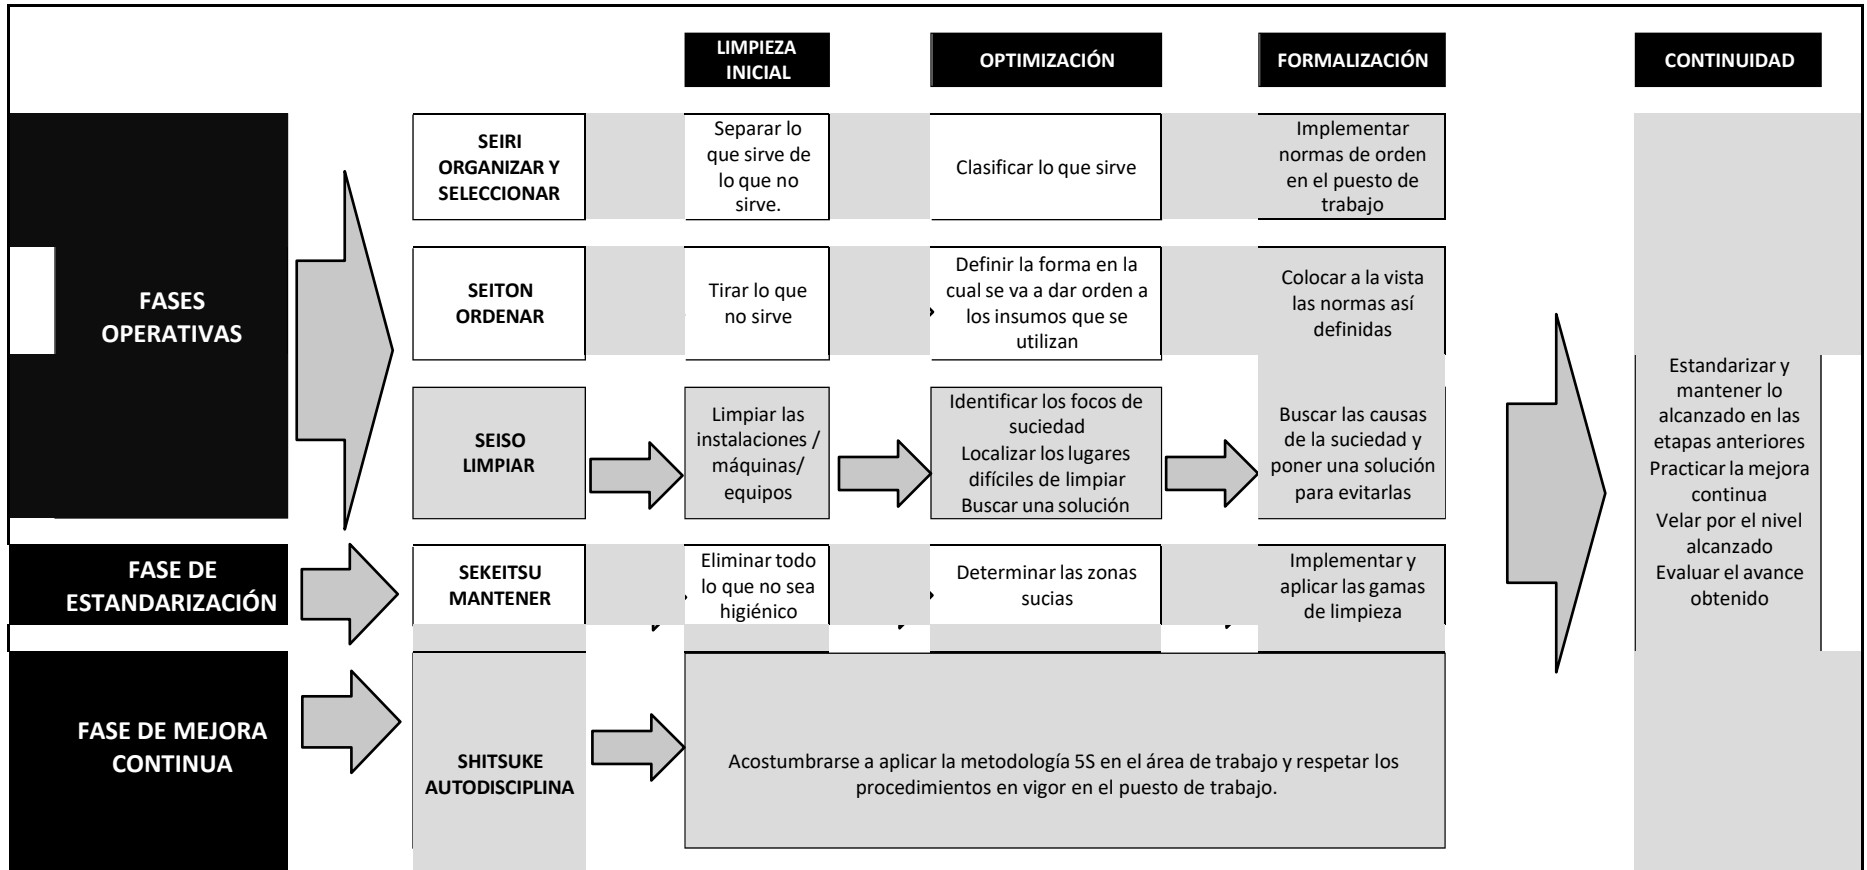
LIMPIEZA INICIAL

OPTIMIZACIÓN

FORMALIZACIÓN

CONTINUIDAD

FASES OPERATIVAS

SEIRI ORGANIZAR Y SELECCIONAR

Separar lo que sirve de lo que no sirve.

Clasificar lo que sirve

Implementar normas de orden en el puesto de trabajo

SEITON ORDENAR

Tirar lo que no sirve

Definir la forma en la cual se va a dar orden a los insumos que se utilizan

Colocar a la vista las normas así definidas

SEISO LIMPIAR

Limpiar las instalaciones / máquinas/ equipos

Identificar los focos de suciedad
Localizar los lugares difíciles de limpiar
Buscar una solución

Buscar las causas de la suciedad y poner una solución para evitarlas

FASE DE ESTANDARIZACIÓN

SEKEITSU MANTENER

Eliminar todo lo que no sea higiénico

Determinar las zonas sucias

Implementar y aplicar las gamas de limpieza

Estandarizar y mantener lo alcanzado en las etapas anteriores
Practicar la mejora continua
Velar por el nivel alcanzado
Evaluar el avance obtenido

FASE DE MEJORA CONTINUA

SHITSUKE AUTODISCIPLINA

Acostumbrarse a aplicar la metodología 5S en el área de trabajo y respetar los procedimientos en vigor en el puesto de trabajo.